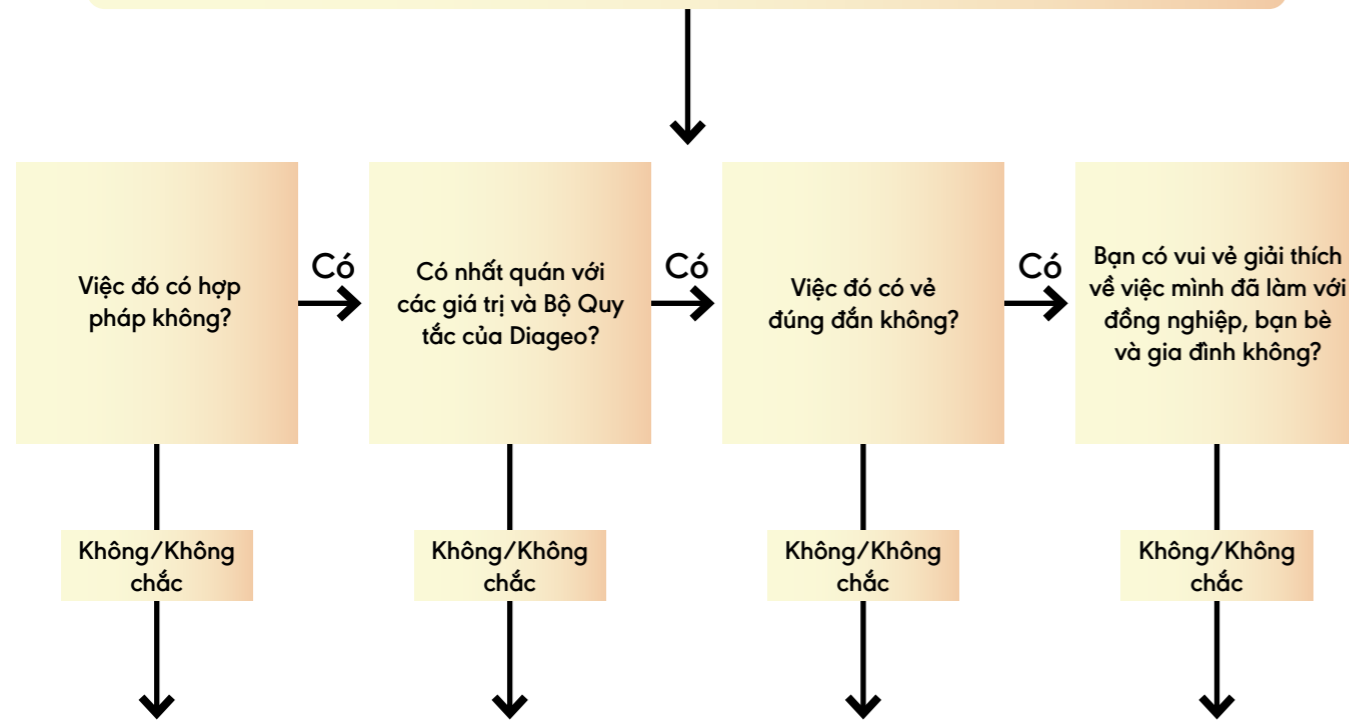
Việc đó có hợp pháp không?

Có

Có nhất quán với các giá trị và Bộ Quy tắc của Diageo?

Có

Việc đó có vẻ đúng đắn không?

Có

Bạn có vui vẻ giải thích về việc mình đã làm với đồng nghiệp, bạn bè và gia đình không?

Không/Không chắc

Không/Không chắc

Không/Không chắc

Không/Không chắc